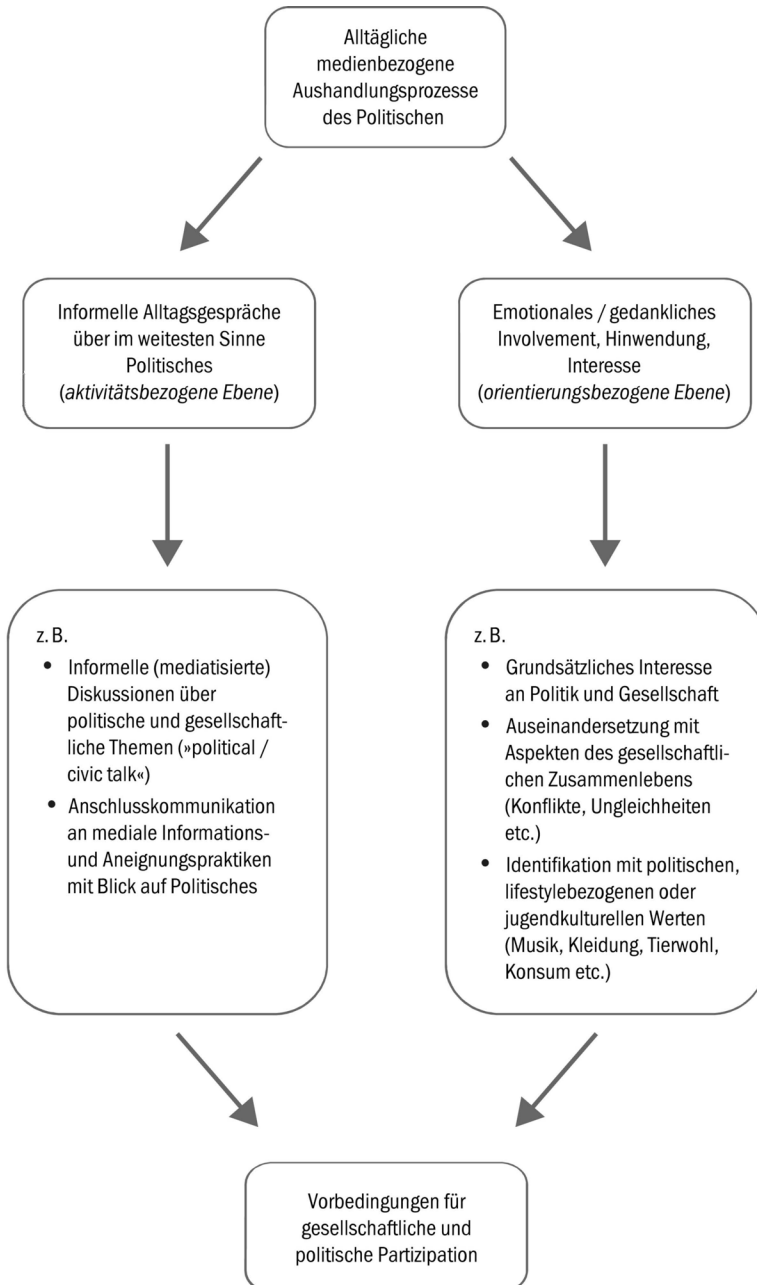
Alltägliche medienbezogene Aushandlungsprozesse des Politischen

Informelle Alltagsgespräche über im weitesten Sinne Politisches (*aktivitätsbezogene Ebene*)

Emotionales / gedankliches Involvement, Hinwendung, Interesse (*orientierungsbezogene Ebene*)

z. B.
- Informelle (mediatisierte) Diskussionen über politische und gesellschaftliche Themen (»political / civic talk«)
- Anschlusskommunikation an mediale Informations- und Aneignungspraktiken mit Blick auf Politisches

z. B.
- Grundsätzliches Interesse an Politik und Gesellschaft
- Auseinandersetzung mit Aspekten des gesellschaftlichen Zusammenlebens (Konflikte, Ungleichheiten etc.)
- Identifikation mit politischen, lifestylebezogenen oder jugendkulturellen Werten (Musik, Kleidung, Tierwohl, Konsum etc.)

Vorbedingungen für gesellschaftliche und politische Partizipation